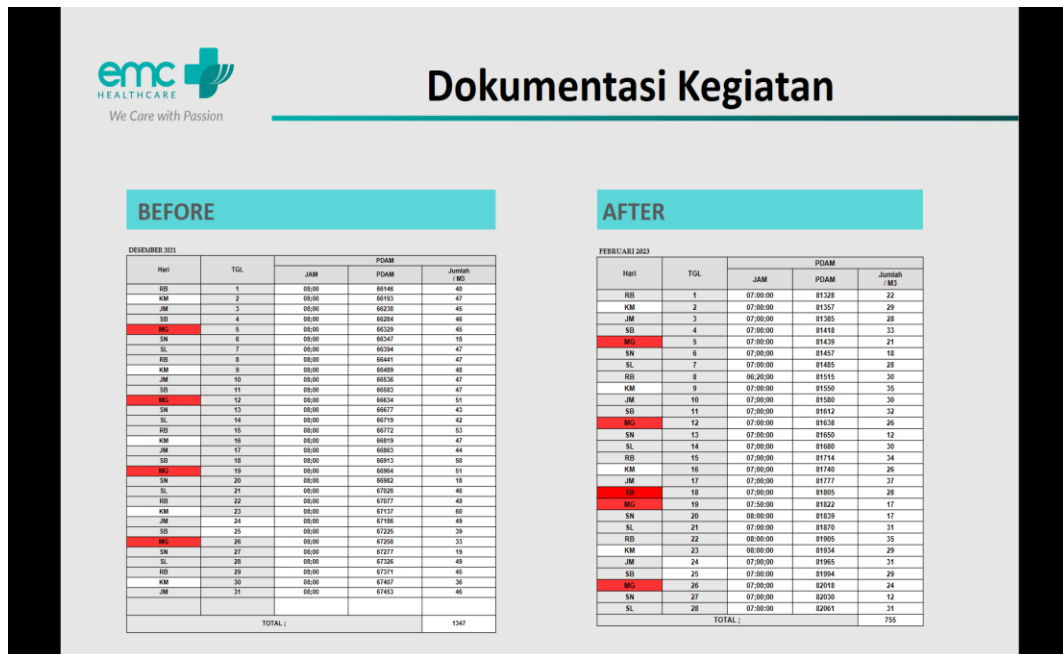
emc HEALTHCARE
We Care with Passion

Dokumentasi Kegiatan

BEFORE

DESEMBER 2021

| Hari | TGL | JAM | PDAM | Jumlah / M3 |
|---|---|---|---|---|
| RB | 1 | 08;00 | 66146 | 40 |
| KM | 2 | 08;00 | 66193 | 47 |
| JM | 3 | 08;00 | 66238 | 45 |
| SB | 4 | 08;00 | 66284 | 46 |
| MG | 5 | 08;00 | 66329 | 45 |
| SN | 6 | 08;00 | 66347 | 18 |
| SL | 7 | 08;00 | 66394 | 47 |
| RB | 8 | 08;00 | 66441 | 47 |
| KM | 9 | 08;00 | 66489 | 48 |
| JM | 10 | 08;00 | 66536 | 47 |
| SB | 11 | 08;00 | 66583 | 47 |
| MG | 12 | 08;00 | 66634 | 51 |
| SN | 13 | 08;00 | 66677 | 43 |
| SL | 14 | 08;00 | 66719 | 42 |
| RB | 15 | 08;00 | 66772 | 53 |
| KM | 16 | 08;00 | 66819 | 47 |
| JM | 17 | 08;00 | 66863 | 44 |
| SB | 18 | 08;00 | 66913 | 50 |
| MG | 19 | 08;00 | 66964 | 51 |
| SN | 20 | 08;00 | 66982 | 18 |
| SL | 21 | 08;00 | 67028 | 46 |
| RB | 22 | 08;00 | 67077 | 49 |
| KM | 23 | 08;00 | 67137 | 60 |
| JM | 24 | 08;00 | 67186 | 49 |
| SB | 25 | 08;00 | 67225 | 39 |
| MG | 26 | 08;00 | 67258 | 33 |
| SN | 27 | 08;00 | 67277 | 19 |
| SL | 28 | 08;00 | 67326 | 49 |
| RB | 29 | 08;00 | 67371 | 45 |
| KM | 30 | 08;00 | 67407 | 36 |
| JM | 31 | 08;00 | 67453 | 46 |
| TOTAL ; | | | | 1347 |

AFTER

FEBRUARI 2023

| Hari | TGL | JAM | PDAM | Jumlah / M3 |
|---|---|---|---|---|
| RB | 1 | 07:00:00 | 81328 | 22 |
| KM | 2 | 07;00;00 | 81357 | 29 |
| JM | 3 | 07;00;00 | 81385 | 28 |
| SB | 4 | 07:00:00 | 81418 | 33 |
| MG | 5 | 07:00:00 | 81439 | 21 |
| SN | 6 | 07;00;00 | 81457 | 18 |
| SL | 7 | 07:00:00 | 81485 | 28 |
| RB | 8 | 06;20;00 | 81515 | 30 |
| KM | 9 | 07:00:00 | 81550 | 35 |
| JM | 10 | 07:00:00 | 81580 | 30 |
| SB | 11 | 07;00;00 | 81612 | 32 |
| MG | 12 | 07:00:00 | 81638 | 26 |
| SN | 13 | 07;00;00 | 81650 | 12 |
| SL | 14 | 07;00;00 | 81680 | 30 |
| RB | 15 | 07;00;00 | 81714 | 34 |
| KM | 16 | 07;00;00 | 81740 | 26 |
| JM | 17 | 07;00;00 | 81777 | 37 |
| SB | 18 | 07;00;00 | 81805 | 28 |
| MG | 19 | 07:50:00 | 81822 | 17 |
| SN | 20 | 08:00:00 | 81839 | 17 |
| SL | 21 | 07;00;00 | 81870 | 31 |
| RB | 22 | 08:00:00 | 81905 | 35 |
| KM | 23 | 08:00:00 | 81934 | 29 |
| JM | 24 | 07;00;00 | 81965 | 31 |
| SB | 25 | 07;00;00 | 81994 | 29 |
| MG | 26 | 07;00;00 | 82018 | 24 |
| SN | 27 | 07;00;00 | 82030 | 12 |
| SL | 28 | 07:00:00 | 82061 | 31 |
| TOTAL ; | | | | 755 |